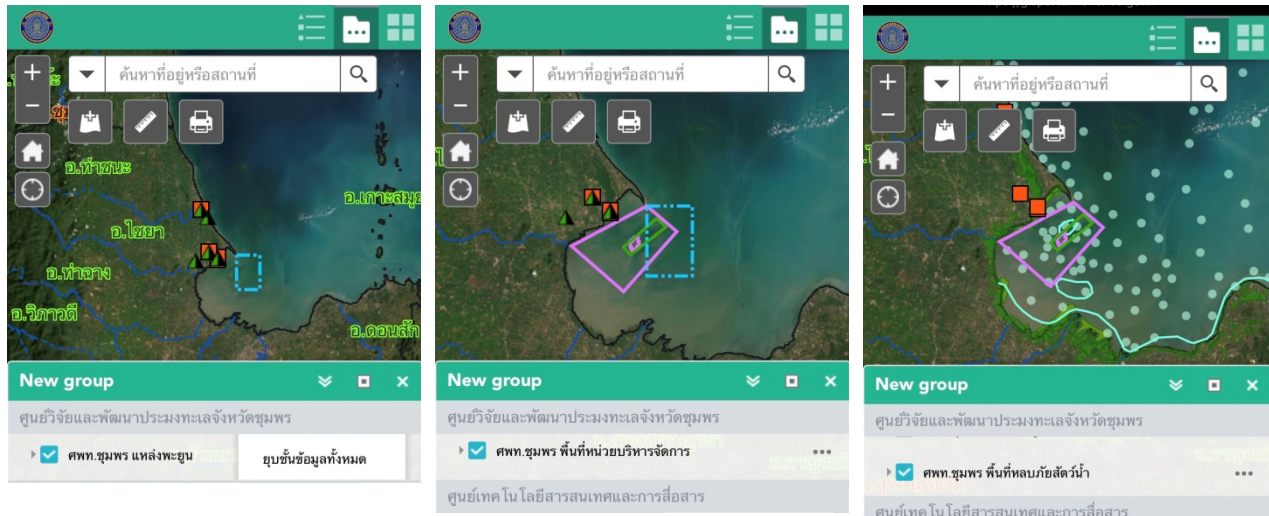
+
−
ค้นหาที่อยู่หรือสถานที่
อ.ท่าชนะ
อ.เกาะสมุย
อ.ไชยา
อ.ท่าฉาง
อ.วิภาวดี
อ.ดอนสัก
New group
ศูนย์วิจัยและพัฒนาประมงทะเลจังหวัดชุมพร
ศพท.ชุมพร แหล่งพะยูน
ยุบชั้นข้อมูลทั้งหมด

+
−
ค้นหาที่อยู่หรือสถานที่
New group
ศูนย์วิจัยและพัฒนาประมงทะเลจังหวัดชุมพร
ศพท.ชุมพร พื้นที่หน่วยบริหารจัดการ
...
ศูนย์เทคโนโลยีสารสนเทศและการสื่อสาร

+
−
ค้นหาที่อยู่หรือสถานที่
New group
ศูนย์วิจัยและพัฒนาประมงทะเลจังหวัดชุมพร
ศพท.ชุมพร พื้นที่หลบภัยสัตว์น้ำ
...
ศูนย์เทคโนโลยีสารสนเทศและการสื่อสาร